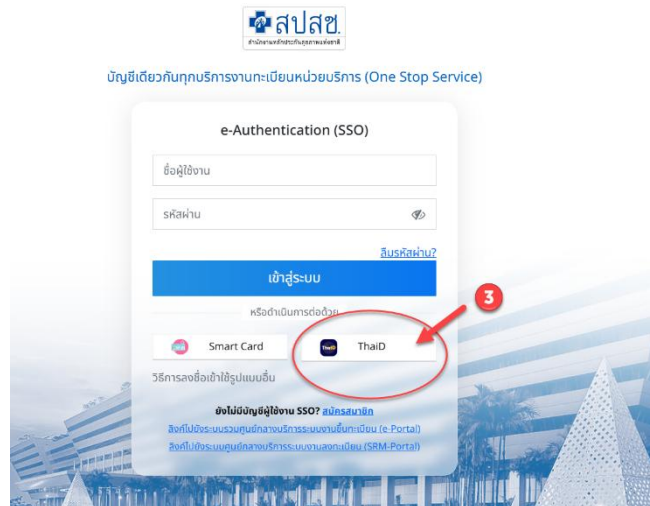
สปสช.
สำนักงานหลักประกันสุขภาพแห่งชาติ

บัญชีเดียวกันทุกบริการงานทะเบียนหน่วยบริการ (One Stop Service)

e-Authentication (SSO)

ชื่อผู้ใช้งาน

รหัสผ่าน

ลืมรหัสผ่าน?

เข้าสู่ระบบ

หรือดำเนินการต่อด้วย

Smart Card

ThaiD

3

วิธีการลงชื่อเข้าใช้รูปแบบอื่น

ยังไม่มีบัญชีผู้ใช้งาน SSO? สมัครสมาชิก

ลิงก์ไปยังระบบรวมศูนย์กลางบริการระบบงานขึ้นทะเบียน (e-Portal)

ลิงก์ไปยังระบบศูนย์กลางบริการระบบงานลงทะเบียน (SRM-Portal)